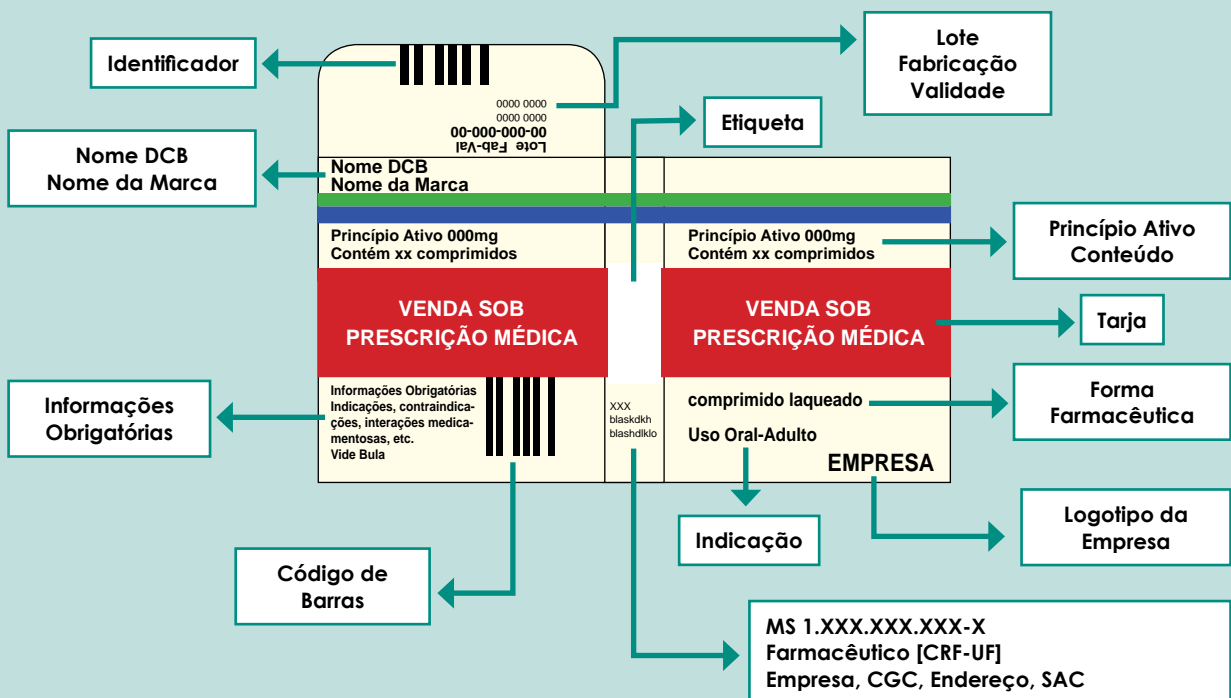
Identificador

Lote
Fabricação
Validade

0000 0000
0000 0000
00-000-000-00
Lote Fab-Val

Etiqueta

Nome DCB
Nome da Marca

Nome DCB
Nome da Marca

Princípio Ativo 000mg
Contém xx comprimidos

Princípio Ativo 000mg
Contém xx comprimidos

Princípio Ativo
Conteúdo

VENDA SOB PRESCRIÇÃO MÉDICA

VENDA SOB PRESCRIÇÃO MÉDICA

Tarja

Informações Obrigatórias

Informações Obrigatórias
Indicações, contraindicações, interações medicamentosas, etc.
Vide Bula

XXX
blaskdkh
blashdlklo

comprimido laqueado

Forma Farmacêutica

Uso Oral-Adulto

EMPRESA

Indicação

Logotipo da Empresa

Código de Barras

MS 1.XXX.XXX.XXX-X
Farmacêutico [CRF-UF]
Empresa, CGC, Endereço, SAC